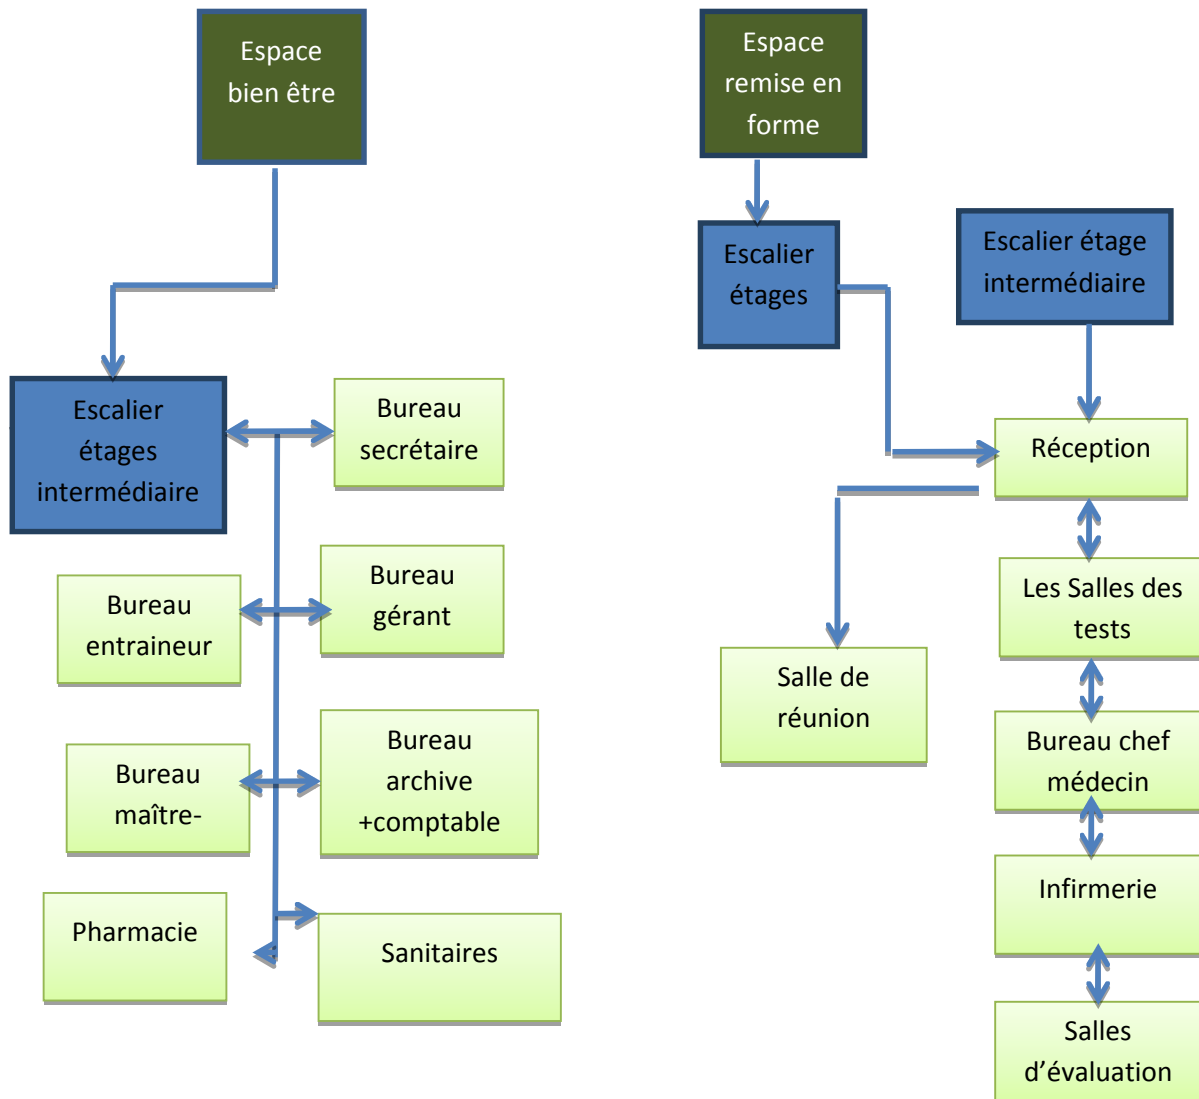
Espace bien être

Escalier étages intermédiaire

Bureau secrétaire

Bureau entraineur

Bureau gérant

Bureau maître-

Bureau archive +comptable

Pharmacie

Sanitaires

Espace remise en forme

Escalier étages

Escalier étage intermédiaire

Réception

Salle de réunion

Les Salles des tests

Bureau chef médecin

Infirmerie

Salles d’évaluation